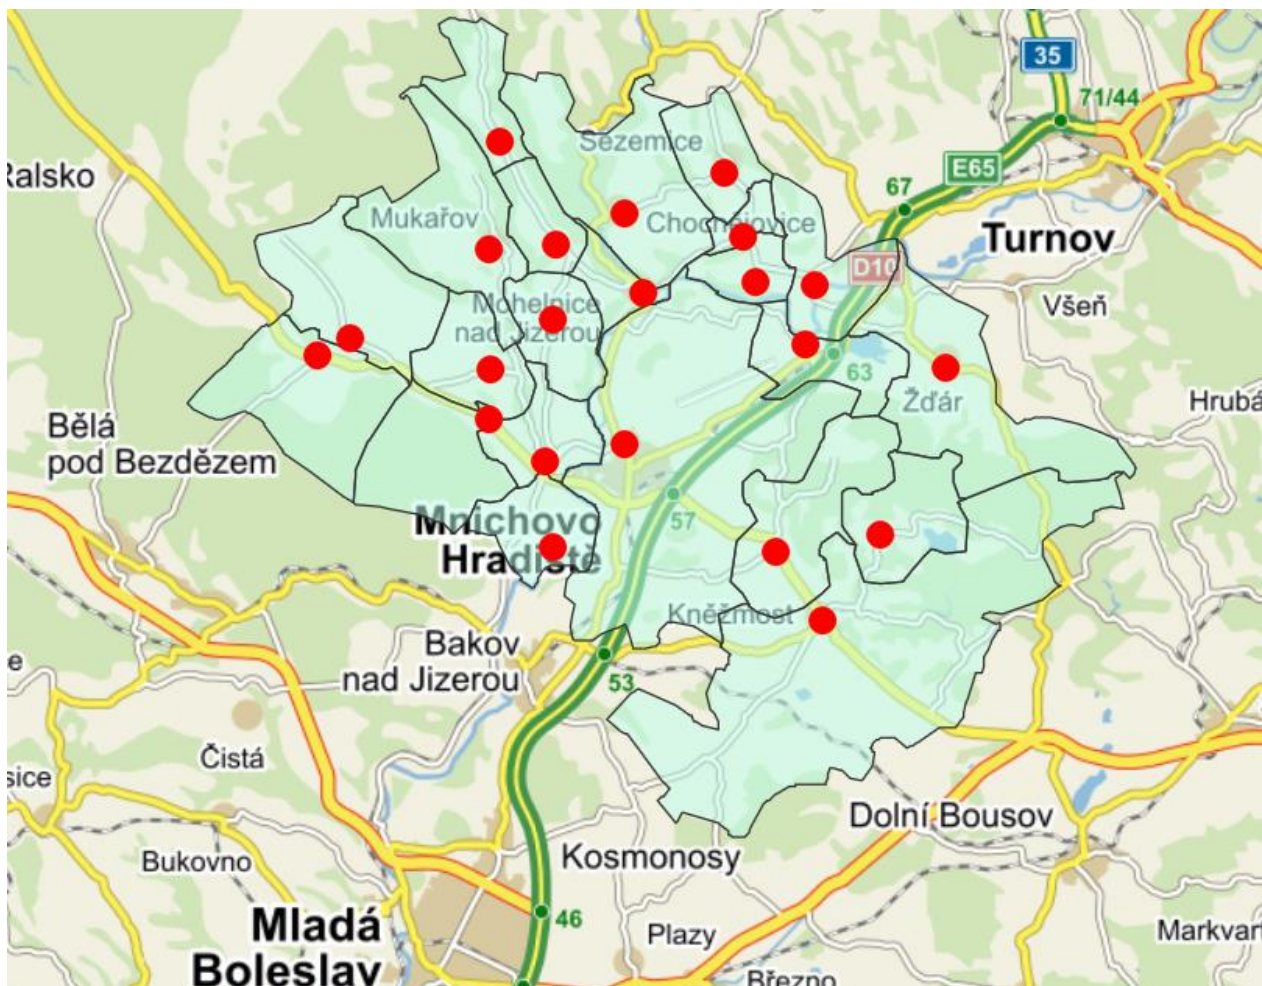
35
71/44
Sezemice
Ralsko
E65
67
Mukařov
Chocnějovice
Turnov
D10
Mohelnice nad Jizerou
Všeň
63
Žďár
Hrubá
Bělá pod Bezdězem
57
Mnichovo Hradiště
Kněžmost
Bakov nad Jizerou
53
Čistá
Dolní Bousov
Bukovno
Kosmonosy
46
Mladá Boleslav
Plazy
Markvart
Březno